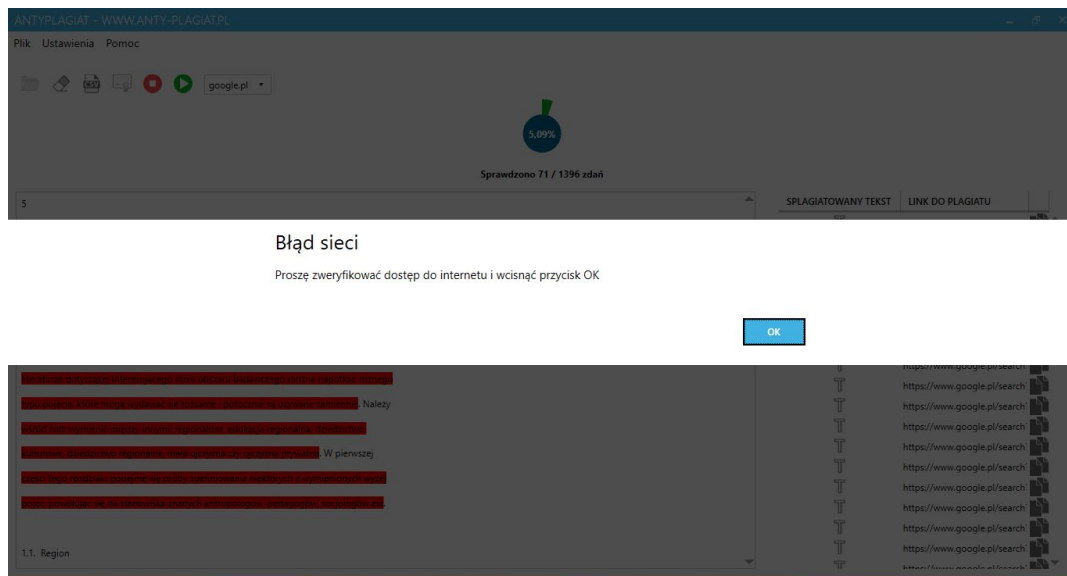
ANTYPLAGIAT - WWW.ANTY-PLAGIAT.PL

Plik Ustawienia Pomoc

google.pl

5,09%

Sprawdzono 71 / 1396 zdań

5

SPLAGIATOWANY TEKST | LINK DO PLAGIATU

Błąd sieci

Proszę zweryfikować dostęp do internetu i wcisnąć przycisk OK

OK

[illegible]

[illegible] Należy

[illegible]

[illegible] W pierwszej

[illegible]

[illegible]

1.1. Region

https://www.google.pl/search
https://www.google.pl/search
https://www.google.pl/search
https://www.google.pl/search
https://www.google.pl/search
https://www.google.pl/search
https://www.google.pl/search
https://www.google.pl/search
https://www.google.pl/search
https://www.google.pl/search